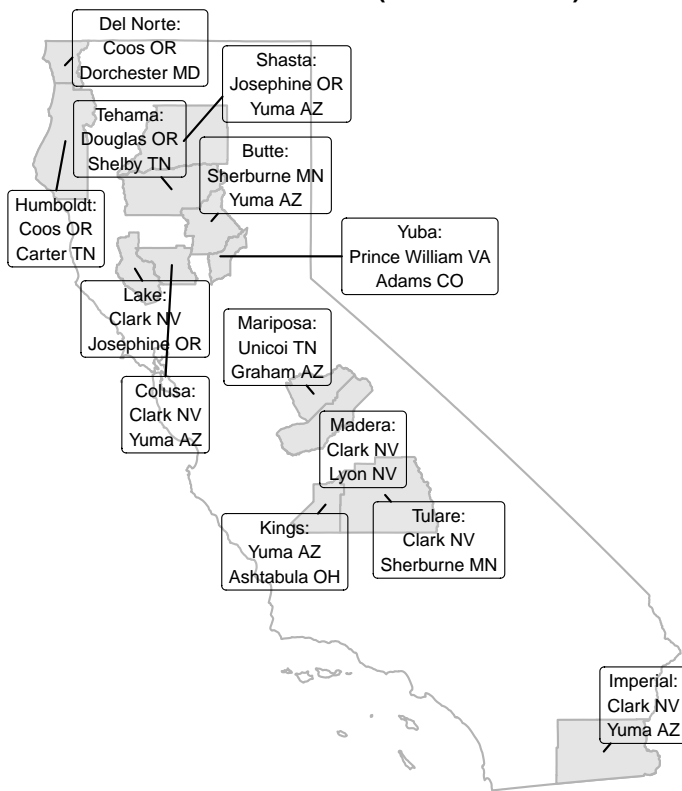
Del Norte:
Coos OR
Dorchester MD

Shasta:
Josephine OR
Yuma AZ

Tehama:
Douglas OR
Shelby TN

Butte:
Sherburne MN
Yuma AZ

Humboldt:
Coos OR
Carter TN

Yuba:
Prince William VA
Adams CO

Lake:
Clark NV
Josephine OR

Mariposa:
Unicoi TN
Graham AZ

Colusa:
Clark NV
Yuma AZ

Madera:
Clark NV
Lyon NV

Kings:
Yuma AZ
Ashtabula OH

Tulare:
Clark NV
Sherburne MN

Imperial:
Clark NV
Yuma AZ